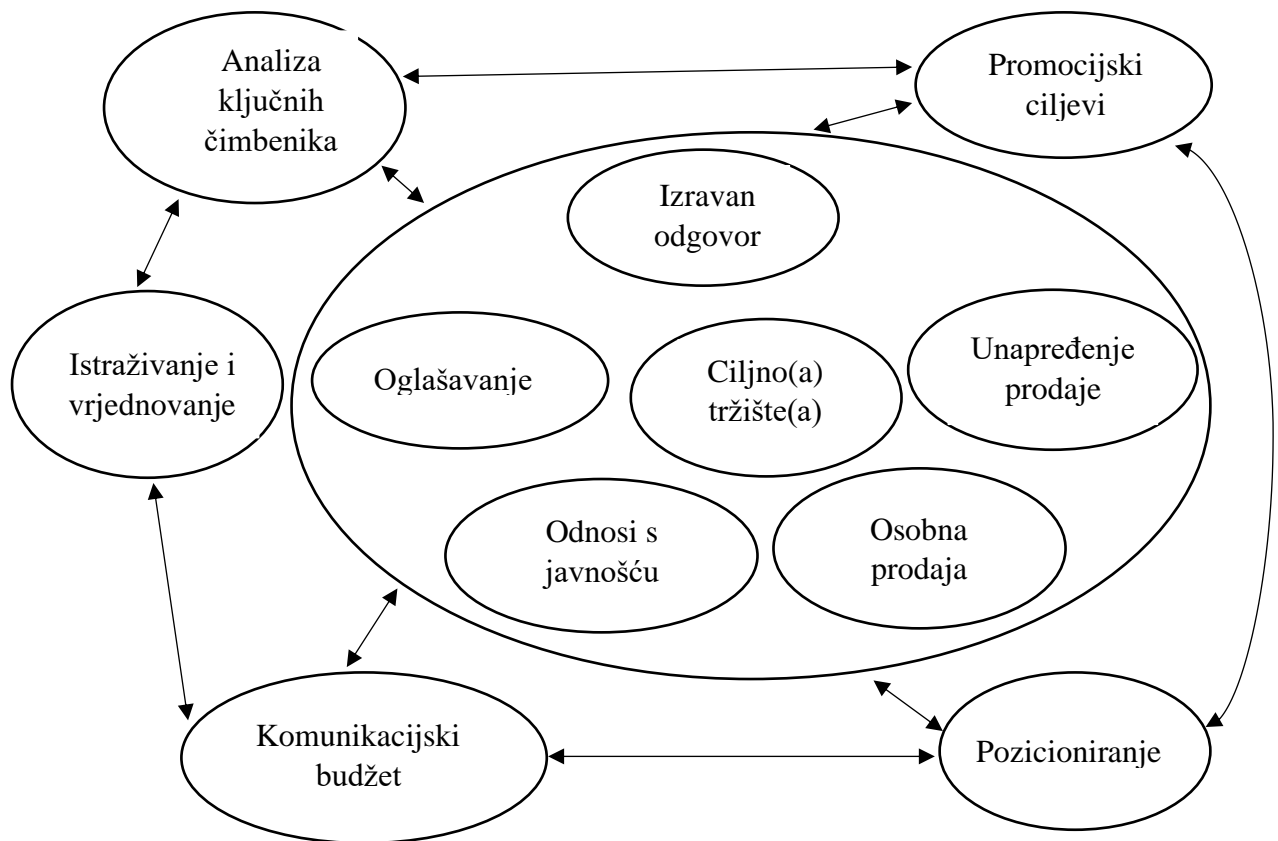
Analiza ključnih čimbenika

Promocijski ciljevi

Izravan odgovor

Istraživanje i vrjednovanje

Oglašavanje

Ciljno(a) tržište(a)

Unapređenje prodaje

Odnosi s javnošću

Osobna prodaja

Komunikacijski budžet

Pozicioniranje